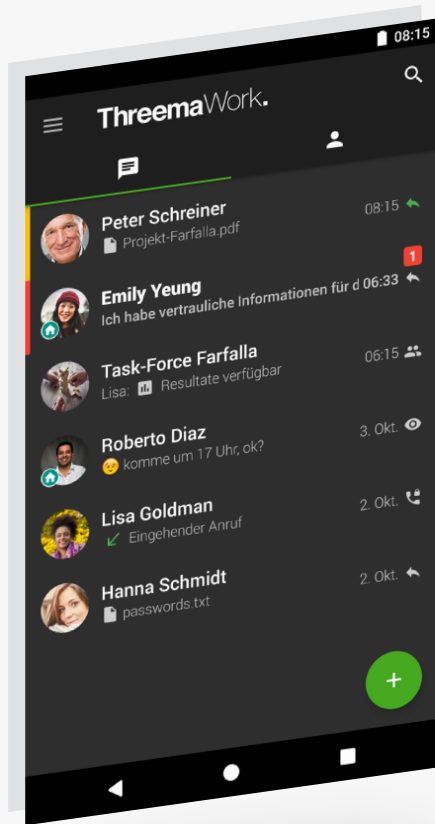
08:15

ThreemaWork.

Peter Schreiner
Projekt-Farfalla.pdf
08:15

1
Emily Yeung
Ich habe vertrauliche Informationen für d
06:33

Task-Force Farfalla
Lisa: Resultate verfügbar
06:15

Roberto Diaz
komme um 17 Uhr, ok?
3. Okt.

Lisa Goldman
Eingehender Anruf
2. Okt.

Hanna Schmidt
passwords.txt
2. Okt.

+